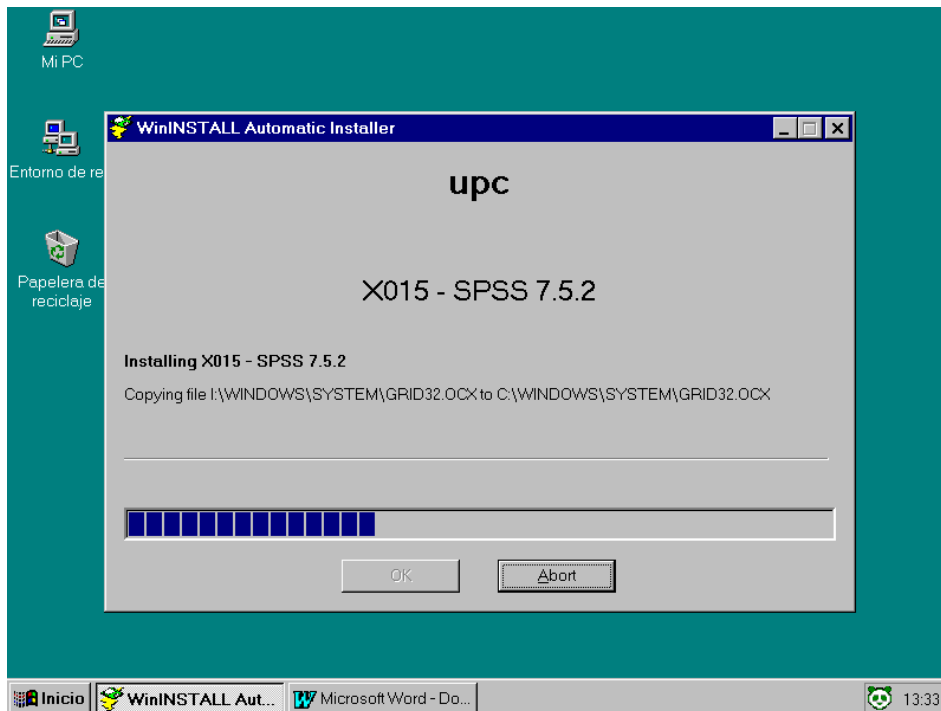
Mi PC

Entorno de re

Papelera de reciclaje

WinINSTALL Automatic Installer

upc

X015 - SPSS 7.5.2

Installing X015 - SPSS 7.5.2

Copying file I:\WINDOWS\SYSTEM\GRID32.OCX to C:\WINDOWS\SYSTEM\GRID32.OCX

OK

Abort

Inicio

WinINSTALL Aut...

Microsoft Word - Do...

13:33